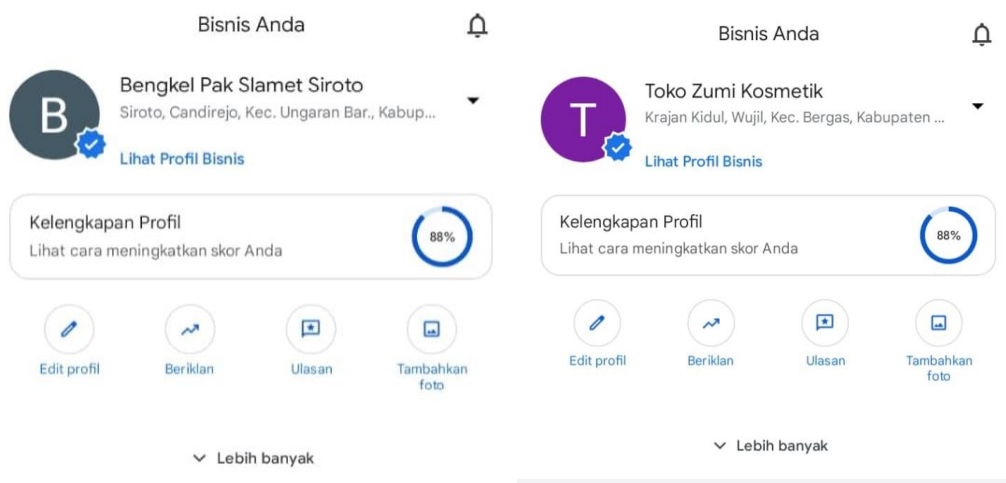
Bisnis Anda

B

Bengkel Pak Slamet Siroto

Siroto, Candirejo, Kec. Ungaran Bar., Kabup...

Lihat Profil Bisnis

Kelengkapan Profil

Lihat cara meningkatkan skor Anda

88%

Edit profil

Beriklan

Ulasan

Tambahkan foto

Lebih banyak

Bisnis Anda

T

Toko Zumi Kosmetik

Krajan Kidul, Wujil, Kec. Bergas, Kabupaten ...

Lihat Profil Bisnis

Kelengkapan Profil

Lihat cara meningkatkan skor Anda

88%

Edit profil

Beriklan

Ulasan

Tambahkan foto

Lebih banyak